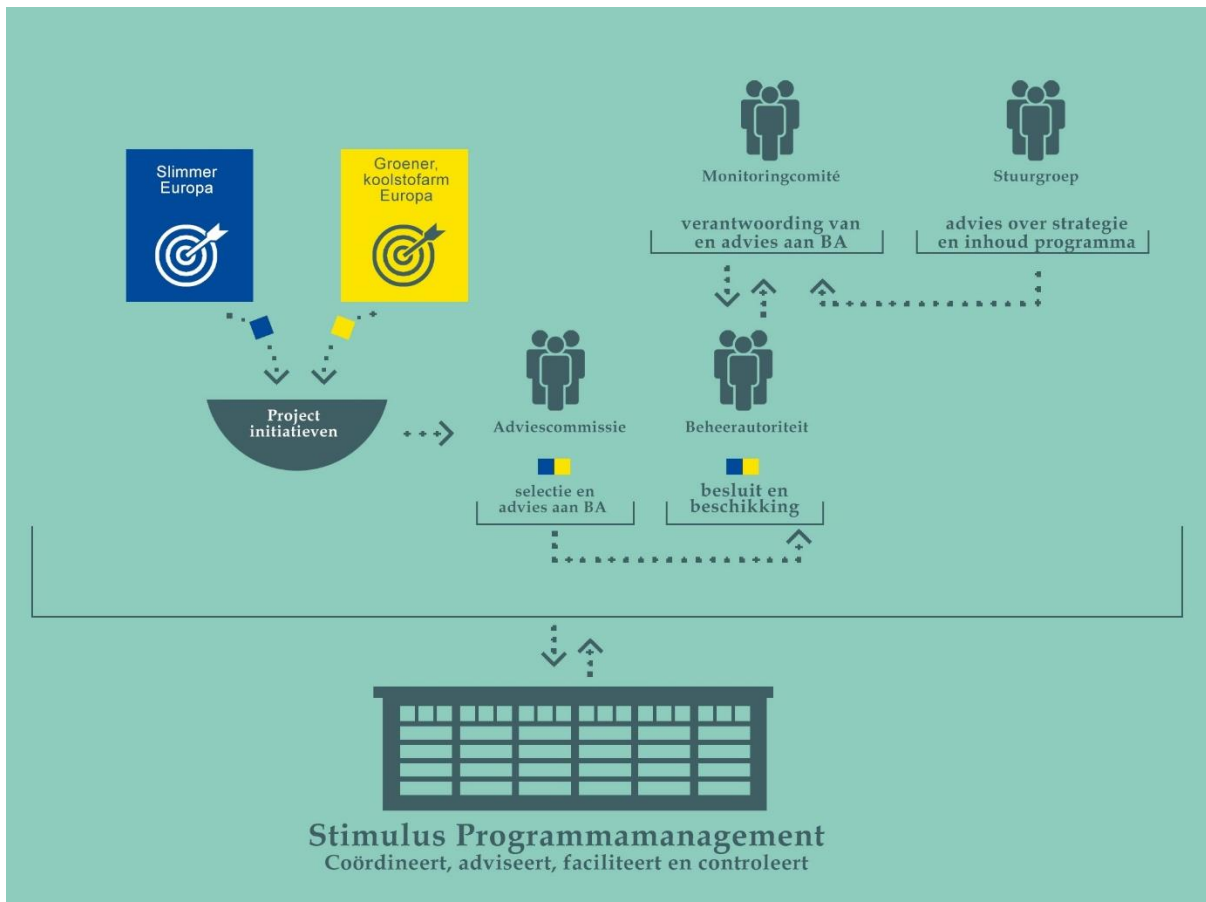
Slimmer Europa

Groener, koolstofarm Europa

Monitoringcomité

Stuurgroep

verantwoording van en advies aan BA

advies over strategie en inhoud programma

Project initiatieven

Adviescommissie

Beheerautoriteit

selectie en advies aan BA

besluit en beschikking

Stimulus Programmamanagement
Coördineert, adviseert, faciliteert en controleert